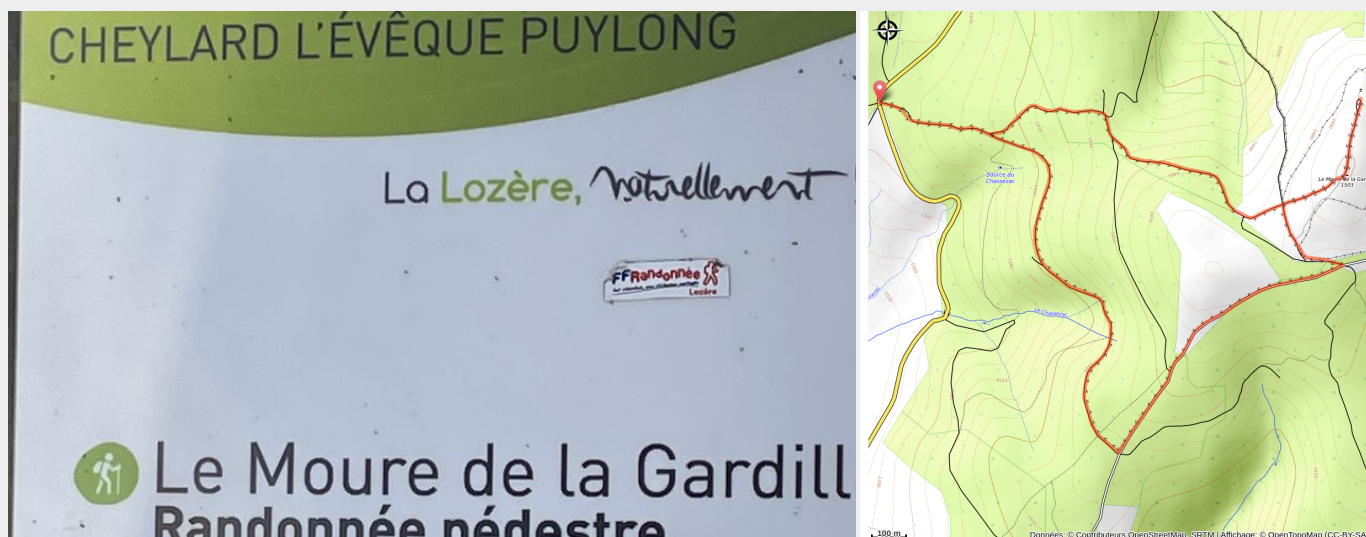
CHEYLARD L'ÉVÊQUE PUYLONG

La Lozère, naturellement

FFRandonnée
Lozère

Le Moure de la Gardill
Randonnée pédestre

Source du Chassezac
Le Chassezac
Le Moure de la Gar
1503
100 m
Données: © Contributeurs OpenStreetMap, SRTM | Affichage: © OpenTopoMap (CC-BY-SA